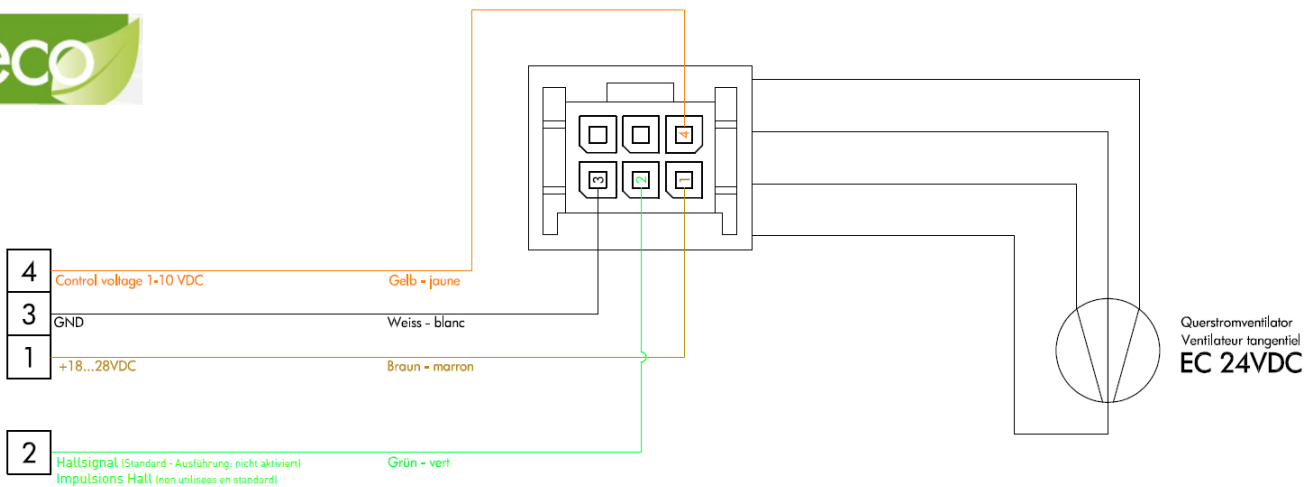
eco

4
3
2
1

4 Control voltage 1-10 VDC
Gelb - jaune

3 GND
Weiss - blanc

1 +18...28VDC
Braun - marron

2 Hallsignal (Standard - Ausführung: nicht aktiviert)
Impulsions Hall (non utilisees en standard)
Grün - vert

Querstromventilator
Ventilateur tangentiel
EC 24VDC